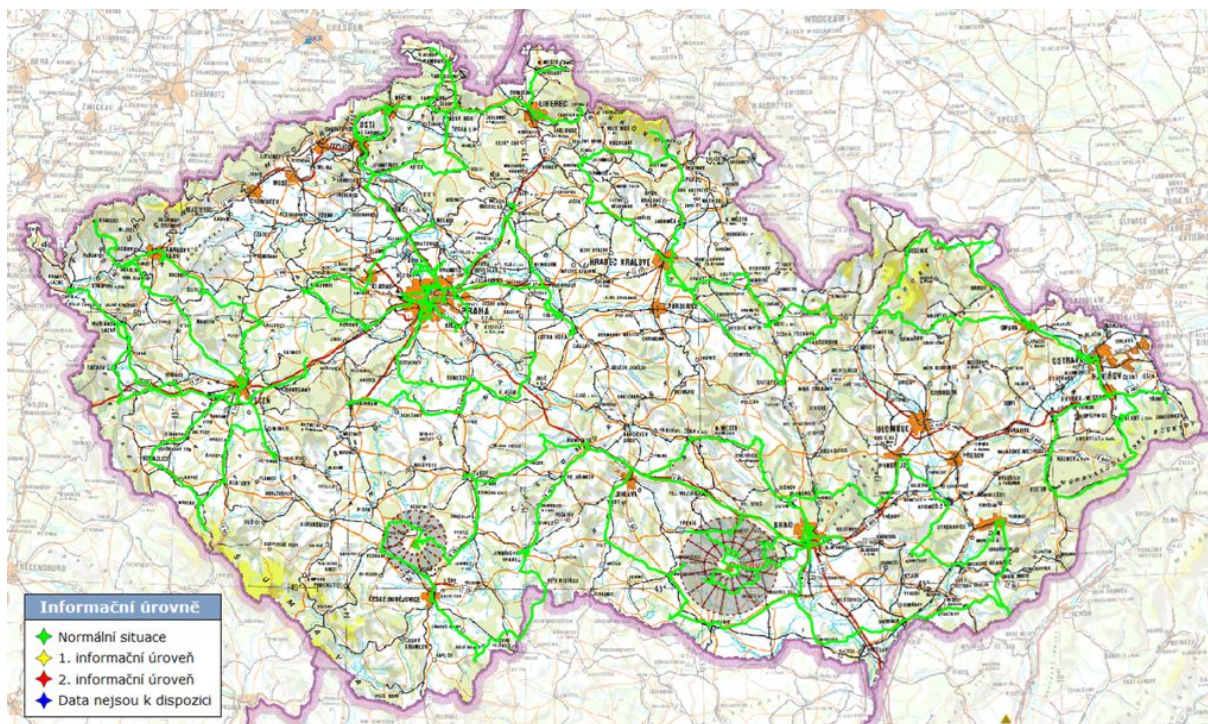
Informační úrovně
Normální situace
1. informační úroveň
2. informační úroveň
Data nejsou k dispozici

WROCŁAW
LIBEREC
ÚSTÍ
HRADEC KRÁLOVÉ
PRAHA
PLZEŇ
JIHLAVA
BRNO
OLOMOUC
OSTRAVA
ČESKÉ BUDĚJOVICE
PARDUBICE
KARLOVY VARY
REGENSBURG
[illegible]